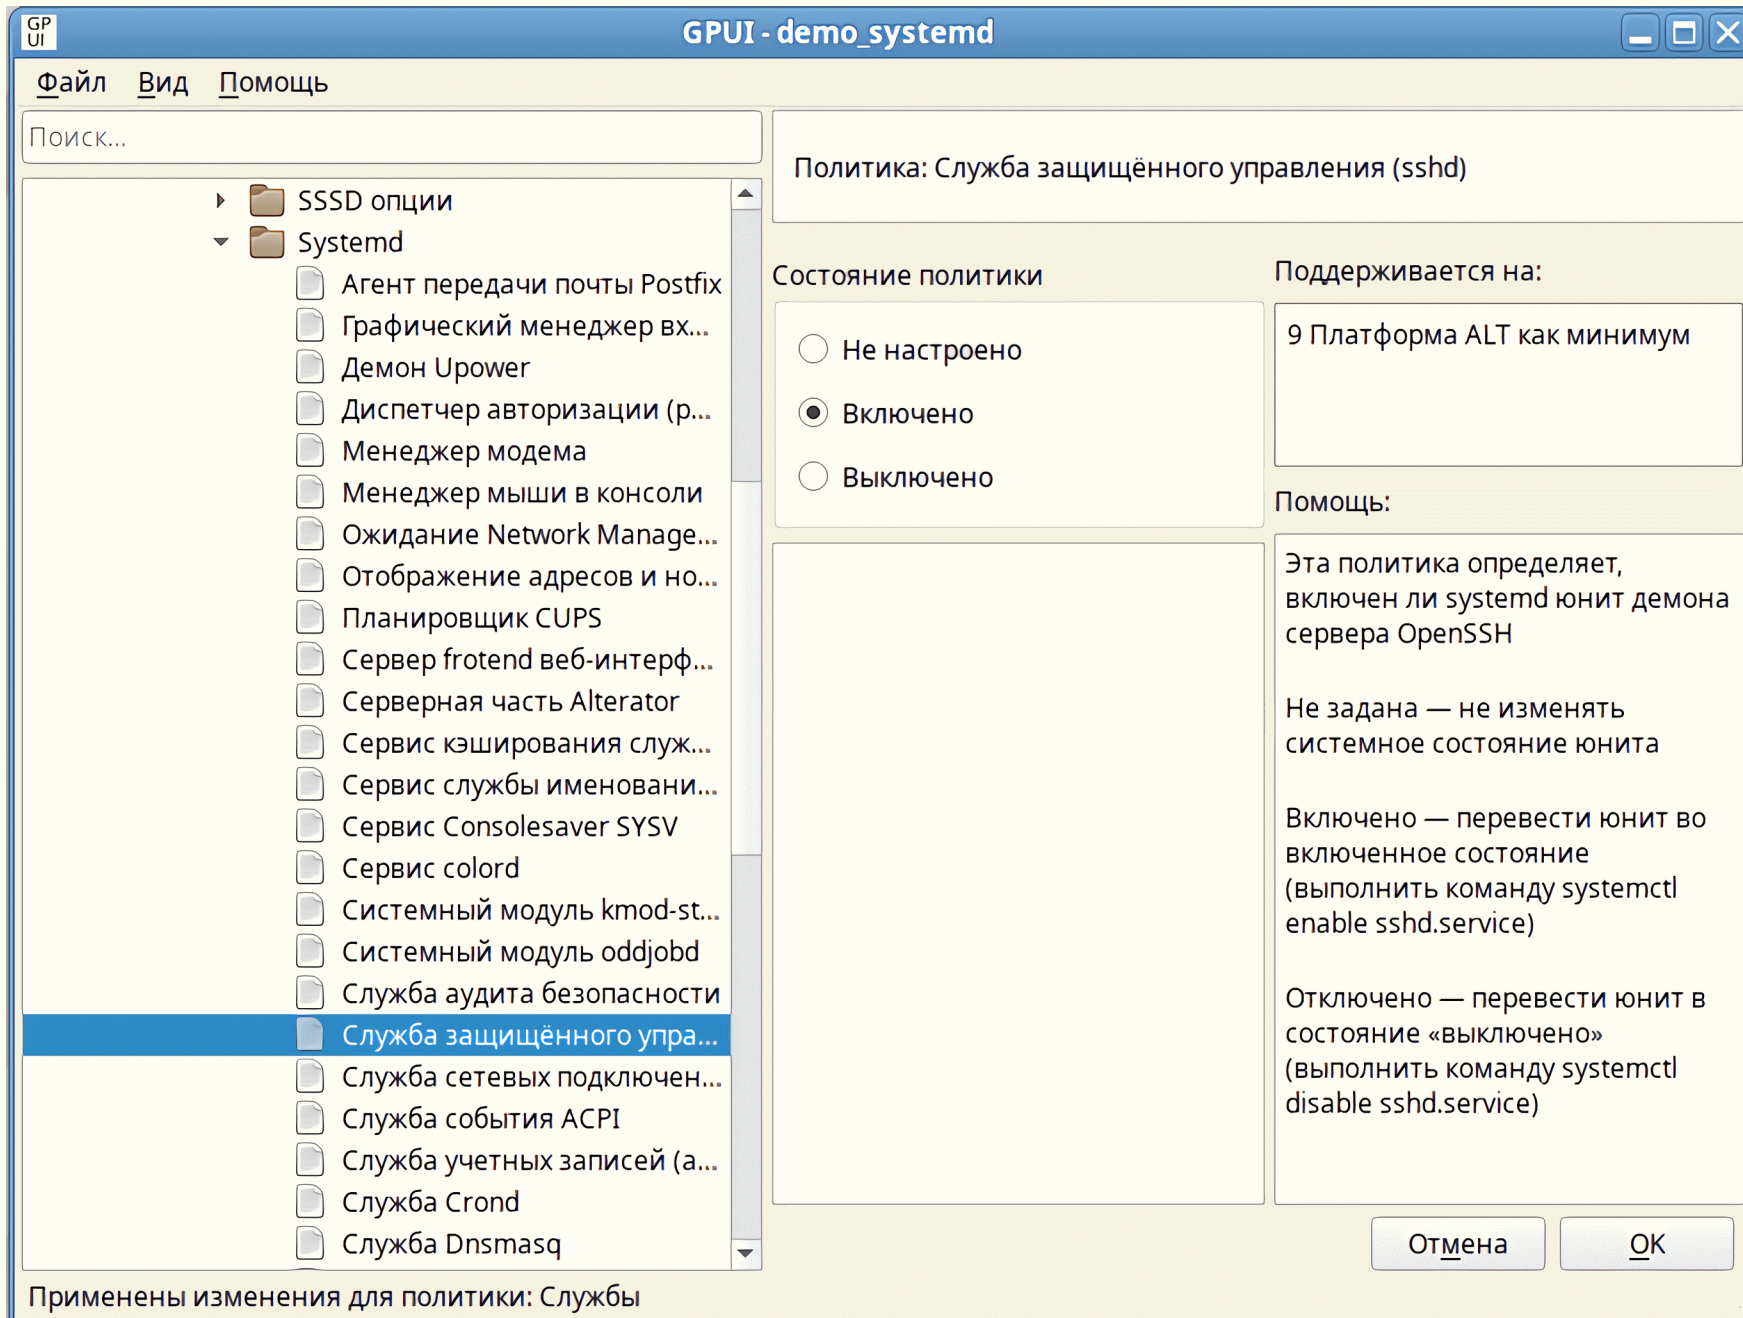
GP UI GPUI - demo_systemd

Файл Вид Помощь

Поиск...

SSSD опции
Systemd
Агент передачи почты Postfix
Графический менеджер вх...
Демон Upower
Диспетчер авторизации (р...
Менеджер модема
Менеджер мыши в консоли
Ожидание Network Manage...
Отображение адресов и но...
Планировщик CUPS
Сервер frotend веб-интерф...
Серверная часть Alterator
Сервис кэширования служ...
Сервис службы именовани...
Сервис Consolesaver SYSV
Сервис colord
Системный модуль kmod-st...
Системный модуль oddjobd
Служба аудита безопасности
Служба защищённого упра...
Служба сетевых подключен...
Служба события ACPI
Служба учетных записей (а...
Служба Crond
Служба Dnsmasq

Политика: Служба защищённого управления (sshd)

Состояние политики

Не настроено
Включено
Выключено

Поддерживается на:

9 Платформа ALT как минимум

Помощь:

Эта политика определяет, включен ли systemd юнит демона сервера OpenSSH

Не задана — не изменять системное состояние юнита

Включено — перевести юнит во включенное состояние (выполнить команду systemctl enable sshd.service)

Отключено — перевести юнит в состояние «выключено» (выполнить команду systemctl disable sshd.service)

Отмена OK

Применены изменения для политики: Службы